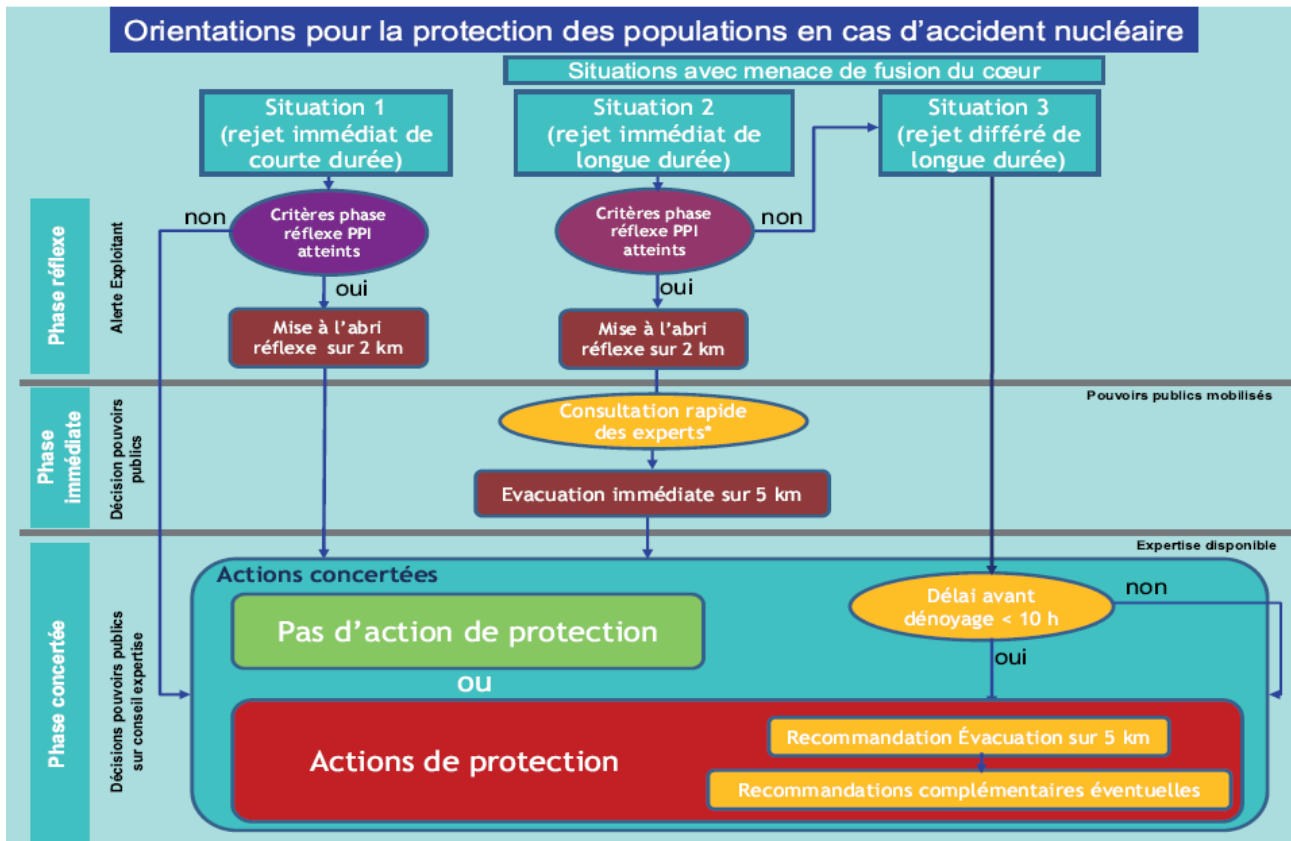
Orientations pour la protection des populations en cas d'accident nucléaire

Situations avec menace de fusion du cœur

Situation 1 (rejet immédiat de courte durée)

Situation 2 (rejet immédiat de longue durée)

Situation 3 (rejet différé de longue durée)

Phase réflexe

Alerte Exploitant

non

Critères phase réflexe PPI atteints

oui

Mise à l'abri réflexe sur 2 km

Critères phase réflexe PPI atteints

non

oui

Mise à l'abri réflexe sur 2 km

Pouvoirs publics mobilisés

Phase immédiate

Décision pouvoirs publics

Consultation rapide des experts*

Evacuation immédiate sur 5 km

Expertise disponible

Phase concertée

Décisions pouvoirs publics sur conseil expertise

Actions concertées

Pas d'action de protection

ou

Délai avant dénoyage < 10 h

non

oui

Actions de protection

Recommandation Évacuation sur 5 km

Recommandations complémentaires éventuelles